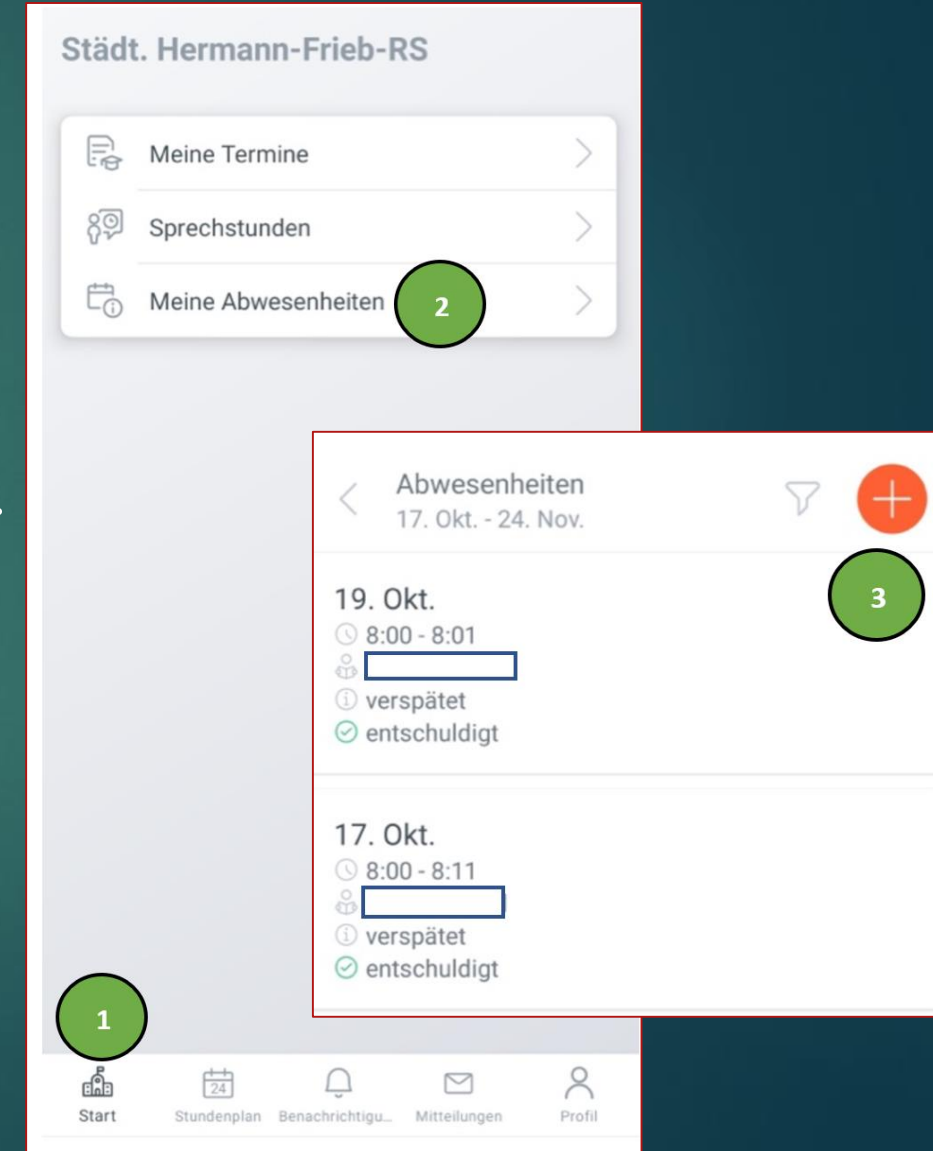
Städt. Hermann-Frieb-RS

Meine Termine

Sprechstunden

Meine Abwesenheiten

2

Abwesenheiten
17. Okt. - 24. Nov.

3

19. Okt.
8:00 - 8:01
verspätet
entschuldigt

17. Okt.
8:00 - 8:11
verspätet
entschuldigt

1

Start
24
Stundenplan
Benachrichtigu...
Mitteilungen
Profil